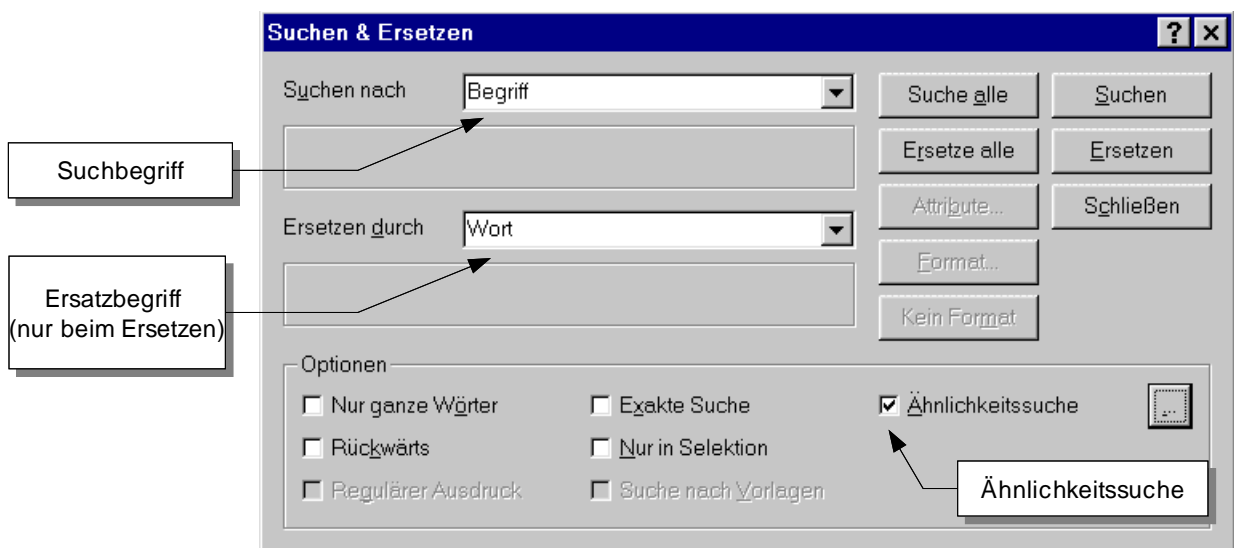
Suchen & Ersetzen

?

Suchen nach

Begriff

Suche alle

Suchen

Suchbegriff

Ersetze alle

Ersetzen

Attribute...

Schließen

Ersetzen durch

Wort

Format...

Ersatzbegriff (nur beim Ersetzen)

Kein Format

Optionen

Nur ganze Wörter

Exakte Suche

Ähnlichkeitssuche

...

Rückwärts

Nur in Selektion

Regulärer Ausdruck

Suche nach Vorlagen

Ähnlichkeitssuche